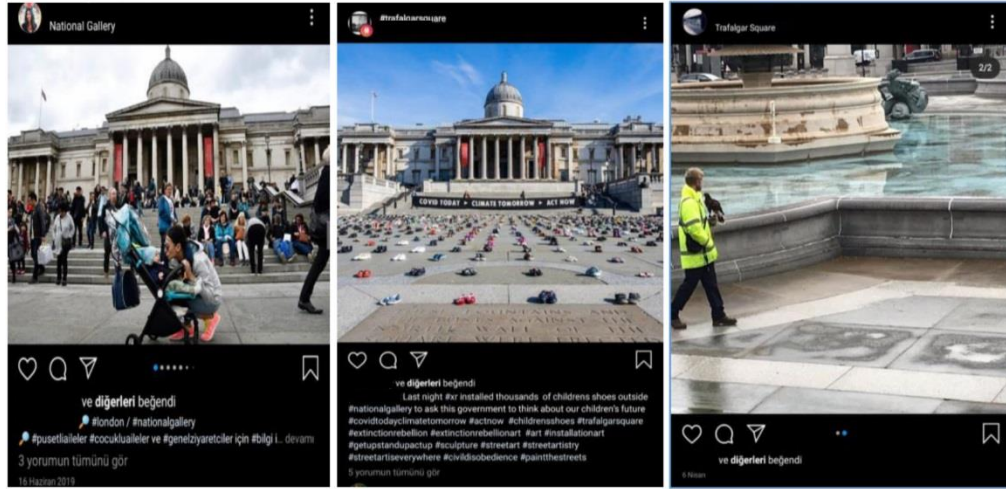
National Gallery

ve diğerleri beğendi
📍#london / #nationalgallery
🔎#pusetliaileler #cocukluaileler ve #genelziyaretciler için #bilgi i... devamı
3 yorumun tümünü gör
16 Haziran 2019

#trafalgarsquare

COVID TODAY • CLIMATE TOMORROW • ACT NOW

ve diğerleri beğendi
Last night #xr installed thousands of childrens shoes outside #nationalgallery to ask this government to think about our children's future #covidtodayclimatetomorrow #actnow #childrensshoes #trafalgarsquare #extinctionrebellion #extinctionrebellionart #art #installationart #getupstandupactup #sculpture #streetart #streetartistry #streetartiseverywhere #civildisobedience #paintthestreets
5 yorumun tümünü gör

Trafalgar Square
2/2

ve diğerleri beğendi
6 Nisan